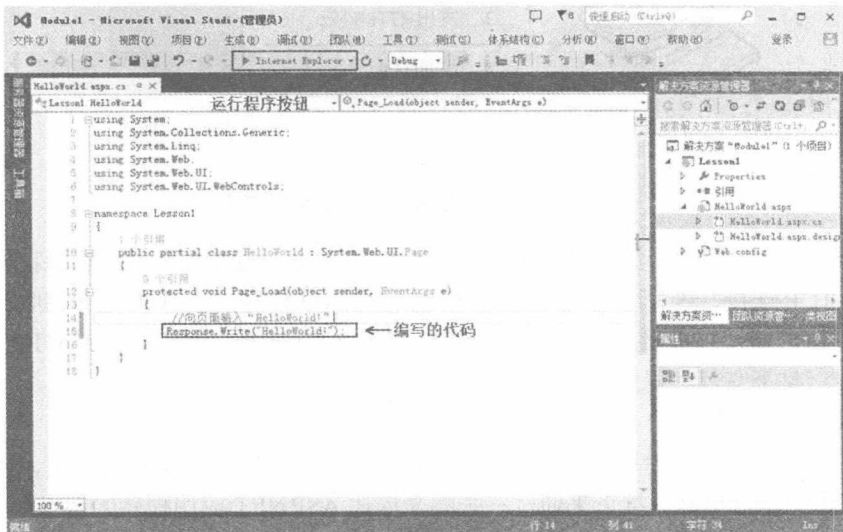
Module1 - Microsoft Visual Studio(管理员)
快速启动 (Ctrl+Q)
文件(F) 编辑(E) 视图(V) 项目(P) 生成(B) 调试(D) 团队(M) 工具(T) 测试(S) 体系结构(C) 分析(N) 窗口(W) 帮助(H) 登录
Internet Explorer Debug

HelloWorld.aspx.cs
Lesson1.HelloWorld 运行程序按钮 Page_Load(object sender, EventArgs e)

1 using System;
2 using System.Collections.Generic;
3 using System.Linq;
4 using System.Web;
5 using System.Web.UI;
6 using System.Web.UI.WebControls;
7
8 namespace Lesson1
9 {
1 个引用
10 public partial class HelloWorld : System.Web.UI.Page
11 {
0 个引用
12 protected void Page_Load(object sender, EventArgs e)
13 {
14 //向页面输入"HelloWorld!"
15 Response.Write("HelloWorld!");
16 }
17 }
18 }

←编写的代码

100 %

解决方案资源管理器
搜索解决方案资源管理器(Ctrl+;)
解决方案"Module1"(1 个项目)
Lesson1
Properties
引用
HelloWorld.aspx
HelloWorld.aspx.cs
HelloWorld.aspx.designer
Web.config
解决方案资... 团队资源管... 类视图
属性

就绪 行 14 列 41 字符 24 Ins